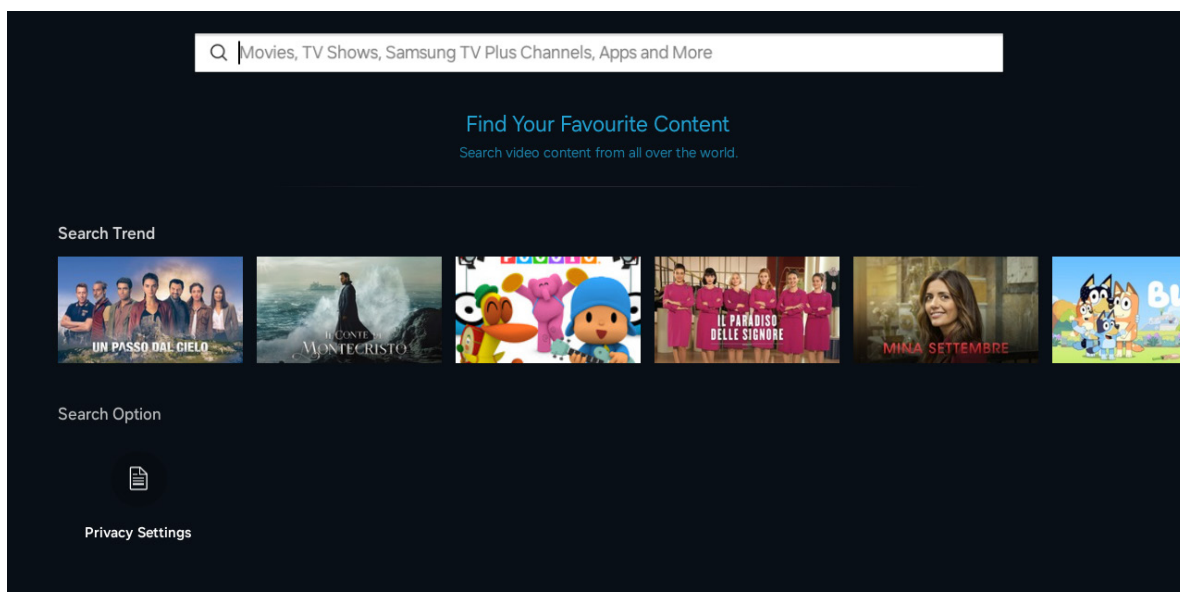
Movies, TV Shows, Samsung TV Plus Channels, Apps and More

Find Your Favourite Content

Search video content from all over the world.

Search Trend

UN PASSO DAL CIELO

IL CONTE DI MONTECRISTO

IL PARADISO DELLE SIGNORE

MINA SETTEMBRE

Search Option

Privacy Settings